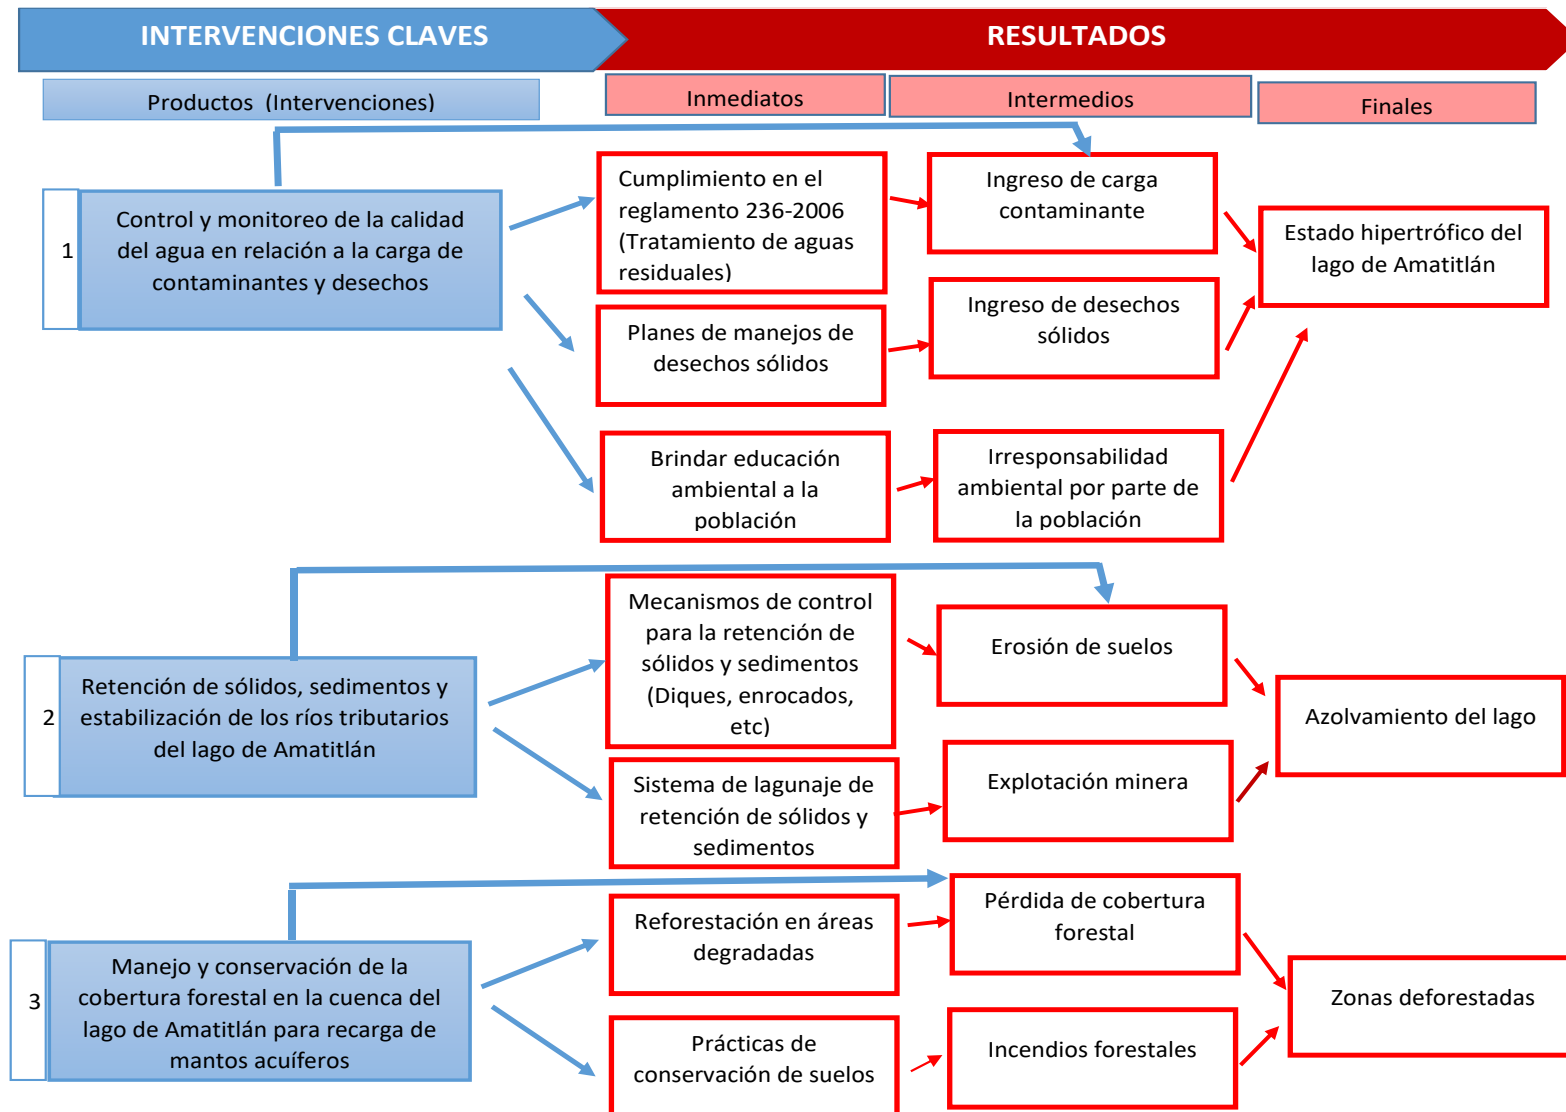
INTERVENCIONES CLAVES

RESULTADOS

Productos (Intervenciones)

Inmediatos

Intermedios

Finales

1

Control y monitoreo de la calidad del agua en relación a la carga de contaminantes y desechos

Cumplimiento en el reglamento 236-2006 (Tratamiento de aguas residuales)

Ingreso de carga contaminante

Estado hipertrófico del lago de Amatitlán

Planes de manejos de desechos sólidos

Ingreso de desechos sólidos

Brindar educación ambiental a la población

Irresponsabilidad ambiental por parte de la población

2

Retención de sólidos, sedimentos y estabilización de los ríos tributarios del lago de Amatitlán

Mecanismos de control para la retención de sólidos y sedimentos (Diques, enrocados, etc)

Erosión de suelos

Azolvamiento del lago

Sistema de lagunaje de retención de sólidos y sedimentos

Explotación minera

3

Manejo y conservación de la cobertura forestal en la cuenca del lago de Amatitlán para recarga de mantos acuíferos

Reforestación en áreas degradadas

Pérdida de cobertura forestal

Zonas deforestadas

Prácticas de conservación de suelos

Incendios forestales